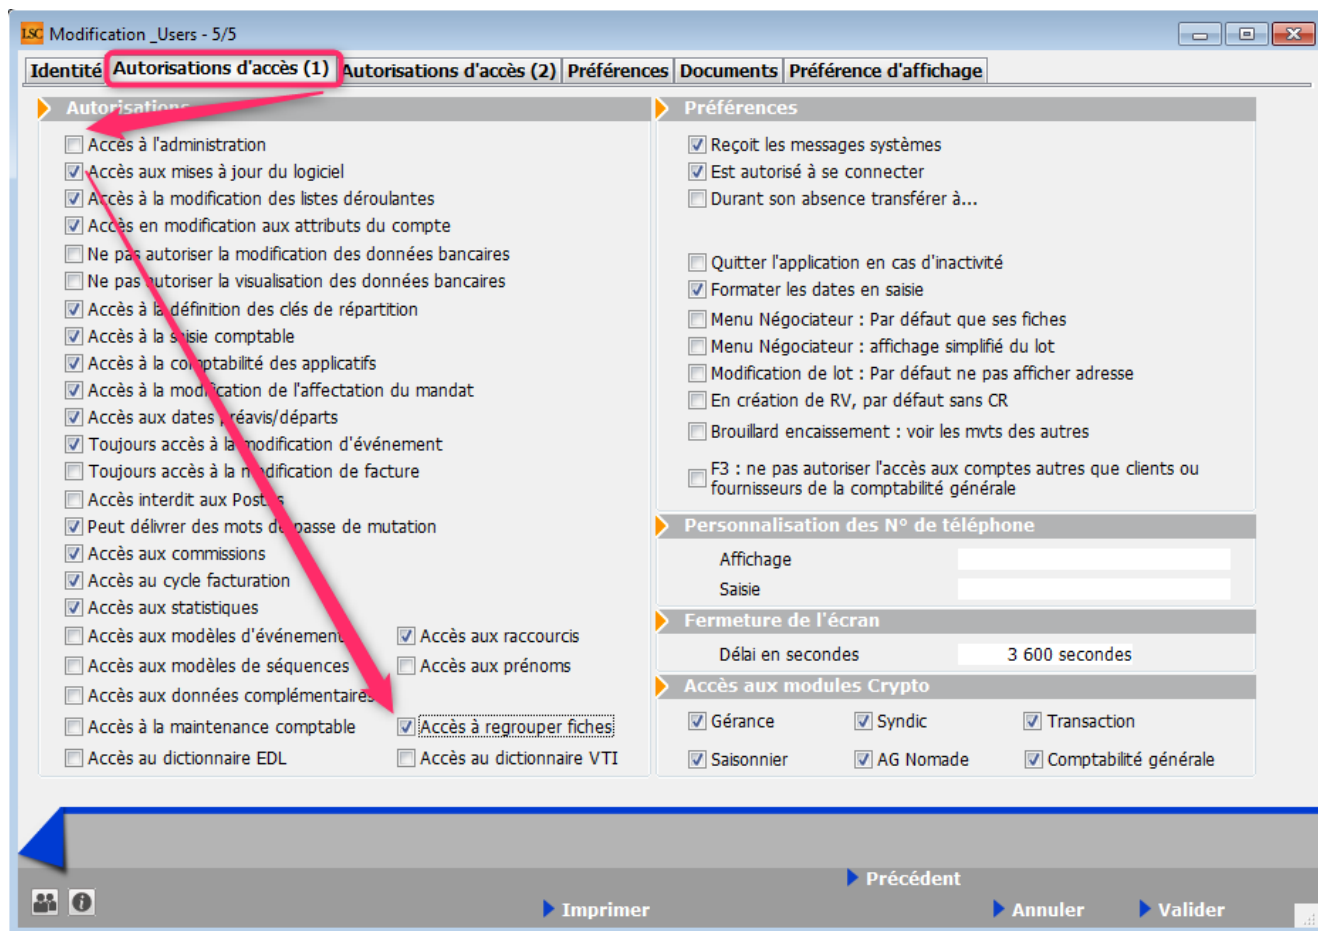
LSC Modification _Users - 5/5

Identité | Autorisations d'accès (1) | Autorisations d'accès (2) | Préférences | Documents | Préférence d'affichage

Autorisations

Accès à l'administration
Accès aux mises à jour du logiciel
Accès à la modification des listes déroulantes
Accès en modification aux attributs du compte
Ne pas autoriser la modification des données bancaires
Ne pas autoriser la visualisation des données bancaires
Accès à la définition des clés de répartition
Accès à la saisie comptable
Accès à la comptabilité des applicatifs
Accès à la modification de l'affectation du mandat
Accès aux dates préavis/départs
Toujours accès à la modification d'événement
Toujours accès à la modification de facture
Accès interdit aux Postes
Peut délivrer des mots de passe de mutation
Accès aux commissions
Accès au cycle facturation
Accès aux statistiques
Accès aux modèles d'événement
Accès aux raccourcis
Accès aux modèles de séquences
Accès aux prénoms
Accès aux données complémentaires
Accès à la maintenance comptable
Accès à regrouper fiches
Accès au dictionnaire EDL
Accès au dictionnaire VTI

Préférences

Reçoit les messages systèmes
Est autorisé à se connecter
Durant son absence transférer à...
Quitter l'application en cas d'inactivité
Formater les dates en saisie
Menu Négociateur : Par défaut que ses fiches
Menu Négociateur : affichage simplifié du lot
Modification de lot : Par défaut ne pas afficher adresse
En création de RV, par défaut sans CR
Brouillard encaissement : voir les mvts des autres
F3 : ne pas autoriser l'accès aux comptes autres que clients ou fournisseurs de la comptabilité générale

Personnalisation des N° de téléphone

Affichage
Saisie

Fermeture de l'écran

Délai en secondes 3 600 secondes

Accès aux modules Crypto

Gérance
Syndic
Transaction
Saisonnier
AG Nomade
Comptabilité générale

Précédent
Imprimer
Annuler
Valider